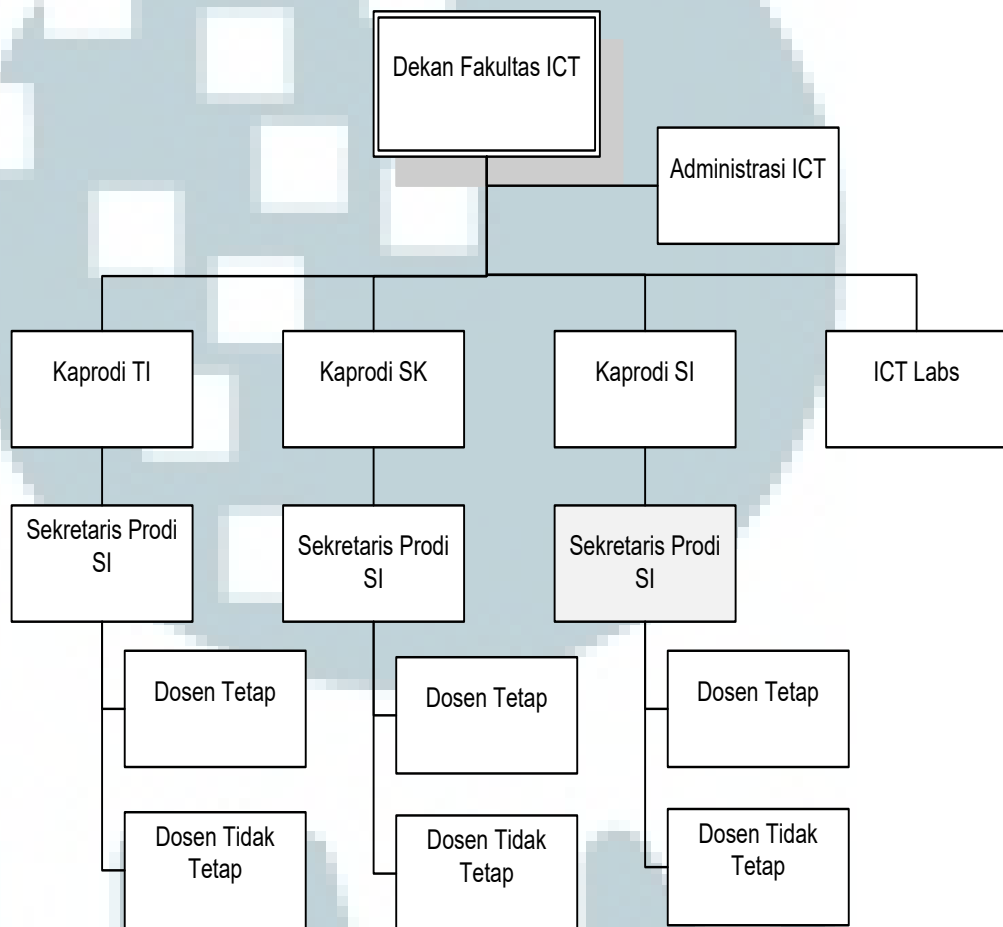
Dekan Fakultas ICT

Administrasi ICT

Kaprodi TI

Kaprodi SK

Kaprodi SI

ICT Labs

Sekretaris Prodi SI

Sekretaris Prodi SI

Sekretaris Prodi SI

Dosen Tetap

Dosen Tetap

Dosen Tetap

Dosen Tidak Tetap

Dosen Tidak Tetap

Dosen Tidak Tetap